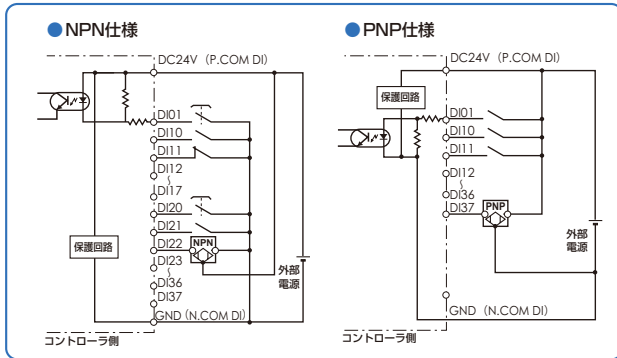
●NPN仕様

DC24V（P.COM DI）

DI01
DI10
DI11
DI12
DI17
DI20
DI21
DI22
DI23
DI36
DI37
GND（N.COM DI）

保護回路

NPN

外部電源

コントローラ側

●PNP仕様

DC24V（P.COM DI）

保護回路

DI01
DI10
DI11
DI12
DI36
DI37

PNP

外部電源

GND（N.COM DI）

コントローラ側